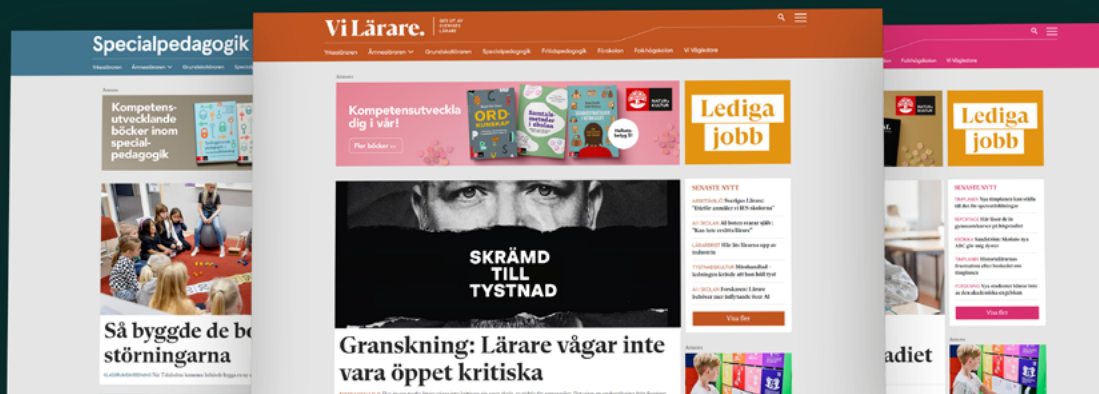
Specialpedagogik

Yrkeslärare Ämneslärare Grundskollärare

Annons

Kompetensutvecklande böcker inom specialpedagogik

Så byggde de bo störningarna

Vi Lärare.

Yrkeslärare Ämneslärare Grundskollärare Specialpedagogik Fritidspedagogik Förskolan Folkhögskolan Vi Väljer

Annons

Kompetensutveckla dig i vår!

Fler böcker →

ORD-KUNSKAP

Lediga jobb

SKRÄMD TILL TYSTNAD

Granskning: Lärare vågar inte vara öppet kritiska

SENASTE NYTT

Visa fler

Annons

Lediga jobb

SENASTE NYTT

Visa fler

adiet